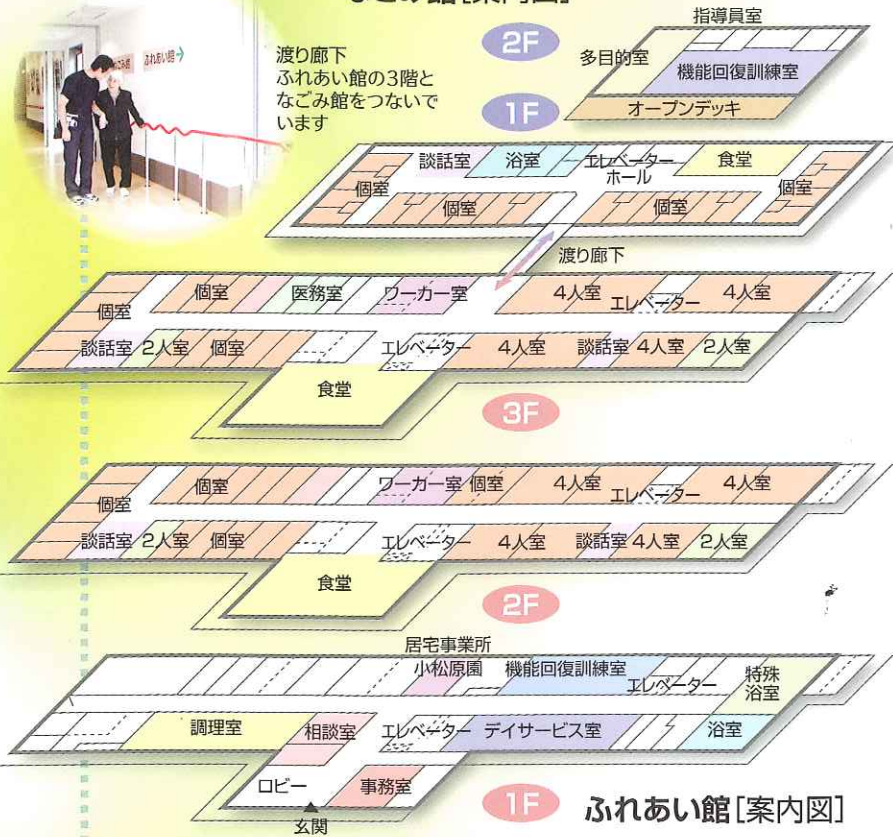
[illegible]館［案内図］

ふれあい館→

渡り廊下
ふれあい館の3階となごみ館をつないでいます

2F
指導員室
多目的室
機能回復訓練室
1F
オープンデッキ

談話室
浴室
エレベーターホール
食堂
個室
個室
個室
個室

渡り廊下

個室
医務室
ワーカー室
4人室
エレベーター
4人室
個室
談話室
2人室
個室
エレベーター
4人室
談話室
4人室
2人室
食堂
3F

個室
ワーカー室
個室
4人室
エレベーター
4人室
個室
談話室
2人室
個室
エレベーター
4人室
談話室
4人室
2人室
食堂
2F

居宅事業所
小松原園
機能回復訓練室
エレベーター
特殊浴室
調理室
相談室
エレベーター
デイサービス室
浴室
ロビー
事務室
玄関
1F
ふれあい館［案内図］